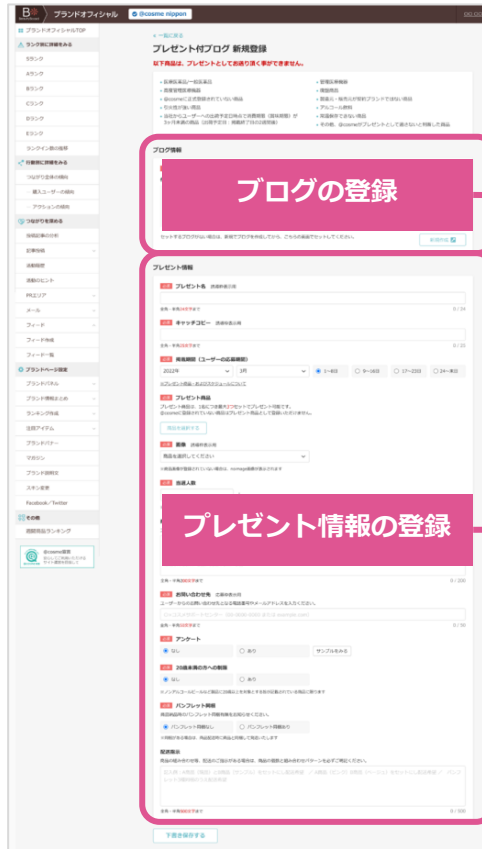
B ブランドオフィシャル @cosme nippon

ブランドオフィシャルTOP
ランク別に接触をみる
Sランク
Aランク
Bランク
Cランク
Dランク
Eランク
ランキング表の説明
行動別に接触をみる
つながり全体の傾向
購入ユーザーの傾向
アクションの傾向
つながりを深める
投稿記事の分析
記事作成
活動状況
活動のヒント
PRエリア
メール
フィード
フィード作成
フィード一覧
ブランドページ設定
ブランドパネル
ブランド情報まとめ
ランキング作成
注目アイテム
ブランドバナー
マガジン
ブランド説明文
スキン変更
Facebook / Twitter
その他
期間限定ランキング

< 一覧に戻る
プレゼント付ブログ 新規登録
以下商品は、プレゼントとしてお取り扱いできません。

ブログ情報
ブログの登録
新規作成

プレゼント情報
必須 プレゼント名
必須 キャッチコピー
必須 掲載期間（ユーザーの応募期間）
2022年 3月 1〜8日 9〜16日 17〜23日 24〜末日
必須 プレゼント商品
商品を選択する
必須 画像
商品を選択してください
必須 当選人数
プレゼント情報の登録
必須 お問い合わせ先
必須 アンケート
なし あり サンプルをみる
必須 20歳未満の方への制限
なし あり
必須 パンフレット同梱
パンフレット同梱なし パンフレット同梱あり
配送指示

下書き保存する